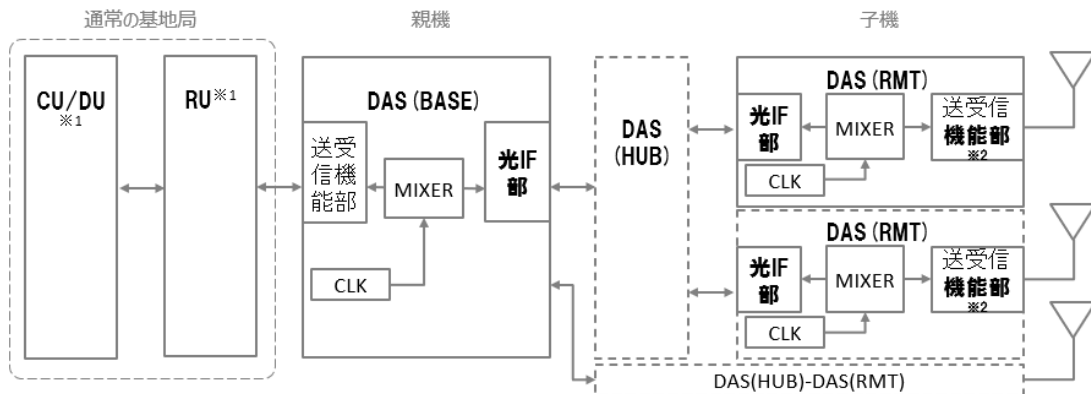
通常の基地局

親機

子機

CU/DU
※1

RU※1

DAS (BASE)

送受信機能部

MIXER

光IF部

CLK

DAS (HUB)

DAS (RMT)

光IF部

MIXER

送受信機能部
※2

CLK

DAS (RMT)

光IF部

MIXER

送受信機能部
※2

CLK

DAS(HUB)-DAS(RMT)